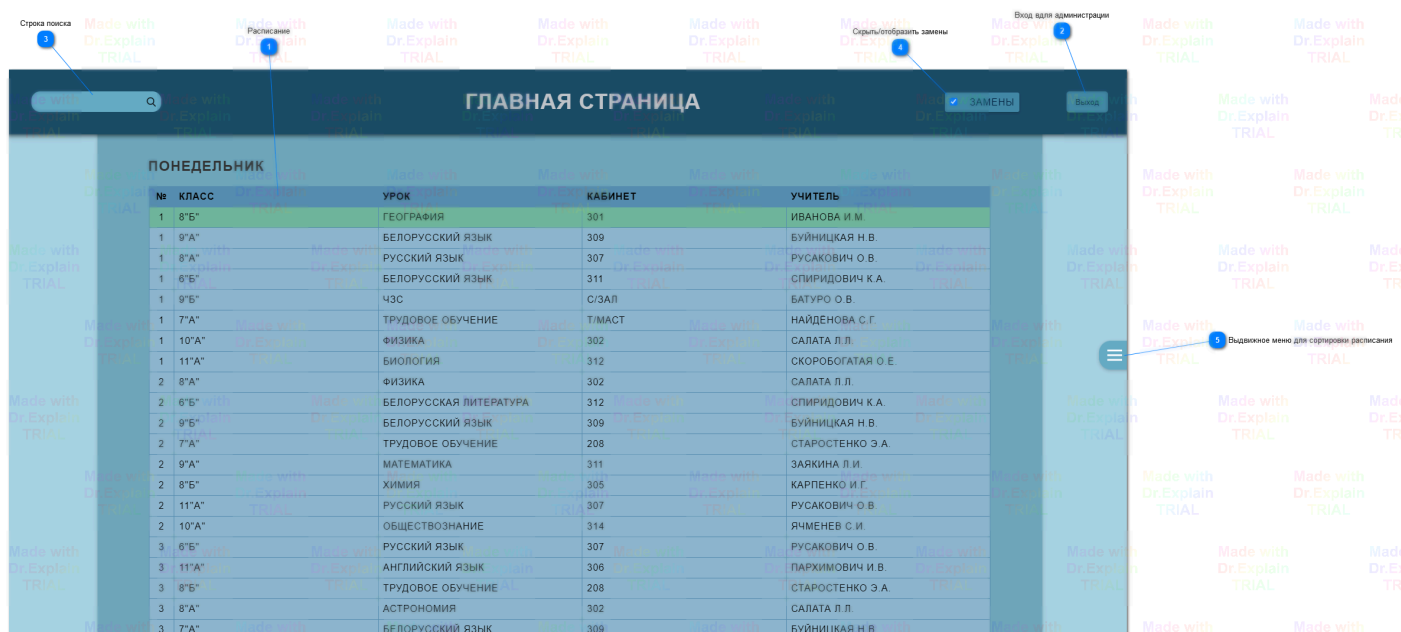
Строка поиска 3

Расписание 1

Скрыть/отобразить замены 4

Вход вдля администрации 2

ГЛАВНАЯ СТРАНИЦА

ЗАМЕНЫ

Выход

ПОНЕДЕЛЬНИК

| № | КЛАСС | УРОК | КАБИНЕТ | УЧИТЕЛЬ |
|---|---|---|---|---|
| 1 | 8"Б" | ГЕОГРАФИЯ | 301 | ИВАНОВА И.М. |
| 1 | 9"А" | БЕЛОРУССКИЙ ЯЗЫК | 309 | БУЙНИЦКАЯ Н.В. |
| 1 | 8"А" | РУССКИЙ ЯЗЫК | 307 | РУСАКОВИЧ О.В. |
| 1 | 6"Б" | БЕЛОРУССКИЙ ЯЗЫК | 311 | СПИРИДОВИЧ К.А. |
| 1 | 9"Б" | ЧЗС | С/ЗАЛ | БАТУРО О.В. |
| 1 | 7"А" | ТРУДОВОЕ ОБУЧЕНИЕ | Т/МАСТ | НАЙДЁНОВА С.Г. |
| 1 | 10"А" | ФИЗИКА | 302 | САЛАТА Л.Л. |
| 1 | 11"А" | БИОЛОГИЯ | 312 | СКОРОБОГАТАЯ О.Е. |
| 2 | 8"А" | ФИЗИКА | 302 | САЛАТА Л.Л. |
| 2 | 6"Б" | БЕЛОРУССКАЯ ЛИТЕРАТУРА | 312 | СПИРИДОВИЧ К.А. |
| 2 | 9"Б" | БЕЛОРУССКИЙ ЯЗЫК | 309 | БУЙНИЦКАЯ Н.В. |
| 2 | 7"А" | ТРУДОВОЕ ОБУЧЕНИЕ | 208 | СТАРОСТЕНКО Э.А. |
| 2 | 9"А" | МАТЕМАТИКА | 311 | ЗАЯКИНА Л.И. |
| 2 | 8"Б" | ХИМИЯ | 305 | КАРПЕНКО И.Г. |
| 2 | 11"А" | РУССКИЙ ЯЗЫК | 307 | РУСАКОВИЧ О.В. |
| 2 | 10"А" | ОБЩЕСТВОЗНАНИЕ | 314 | ЯЧМЕНЕВ С.И. |
| 3 | 6"Б" | РУССКИЙ ЯЗЫК | 307 | РУСАКОВИЧ О.В. |
| 3 | 11"А" | АНГЛИЙСКИЙ ЯЗЫК | 306 | ПАРХИМОВИЧ И.В. |
| 3 | 8"Б" | ТРУДОВОЕ ОБУЧЕНИЕ | 208 | СТАРОСТЕНКО Э.А. |
| 3 | 8"А" | АСТРОНОМИЯ | 302 | САЛАТА Л.Л. |
| 3 | 7"А" | БЕЛОРУССКИЙ ЯЗЫК | 309 | БУЙНИЦКАЯ Н.В. |

5 Выдвижное меню для сортировки расписания

Made with Dr.Explain TRIAL